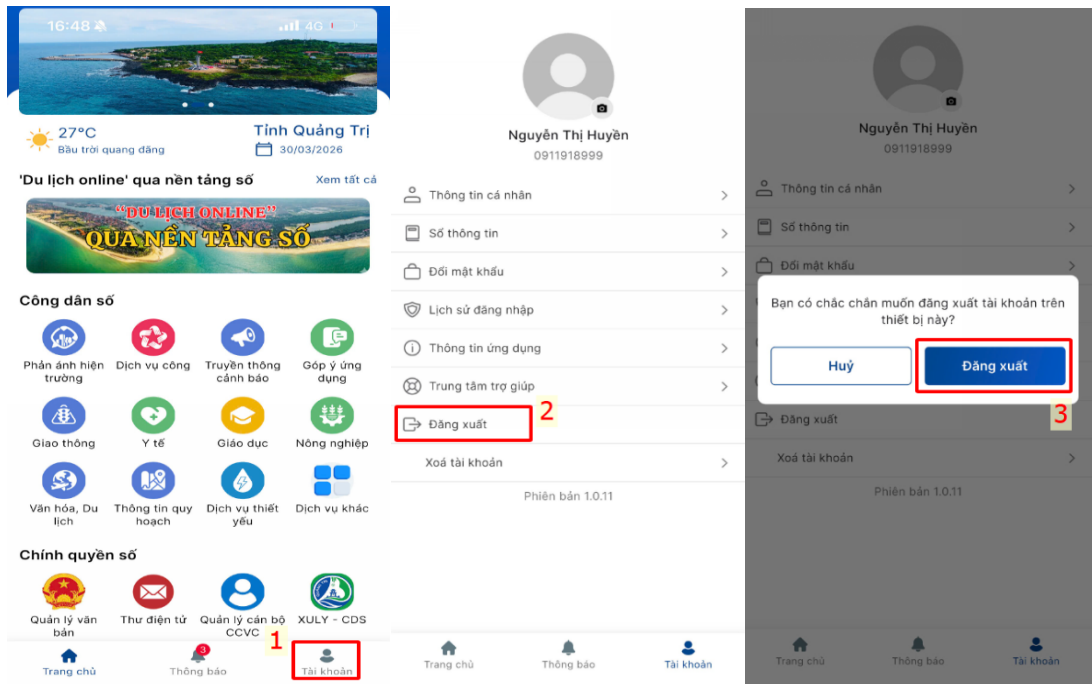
16:48
4G

27°C
Bầu trời quang đãng
Tỉnh Quảng Trị
30/03/2026

'Du lịch online' qua nền tảng số
Xem tất cả

"DU LỊCH ONLINE"
QUA NỀN TẢNG SỐ

Công dân số

Phản ánh hiện trường
Dịch vụ công
Truyền thông cảnh báo
Góp ý ứng dụng
Giao thông
Y tế
Giáo dục
Nông nghiệp
Văn hóa, Du lịch
Thông tin quy hoạch
Dịch vụ thiết yếu
Dịch vụ khác

Chính quyền số

Quản lý văn bản
Thư điện tử
Quản lý cán bộ CCVC
XULY - CDS

1

Trang chủ
3
Thông báo
Tài khoản

Nguyễn Thị Huyền
0911918999

Thông tin cá nhân
Sổ thông tin
Đổi mật khẩu
Lịch sử đăng nhập
Thông tin ứng dụng
Trung tâm trợ giúp
Đăng xuất
2
Xoá tài khoản

Phiên bản 1.0.11

Trang chủ
Thông báo
Tài khoản

Nguyễn Thị Huyền
0911918999

Thông tin cá nhân
Sổ thông tin
Đổi mật khẩu

Bạn có chắc chắn muốn đăng xuất tài khoản trên thiết bị này?

Huỷ
Đăng xuất

Đăng xuất
3
Xoá tài khoản

Phiên bản 1.0.11

Trang chủ
Thông báo
Tài khoản